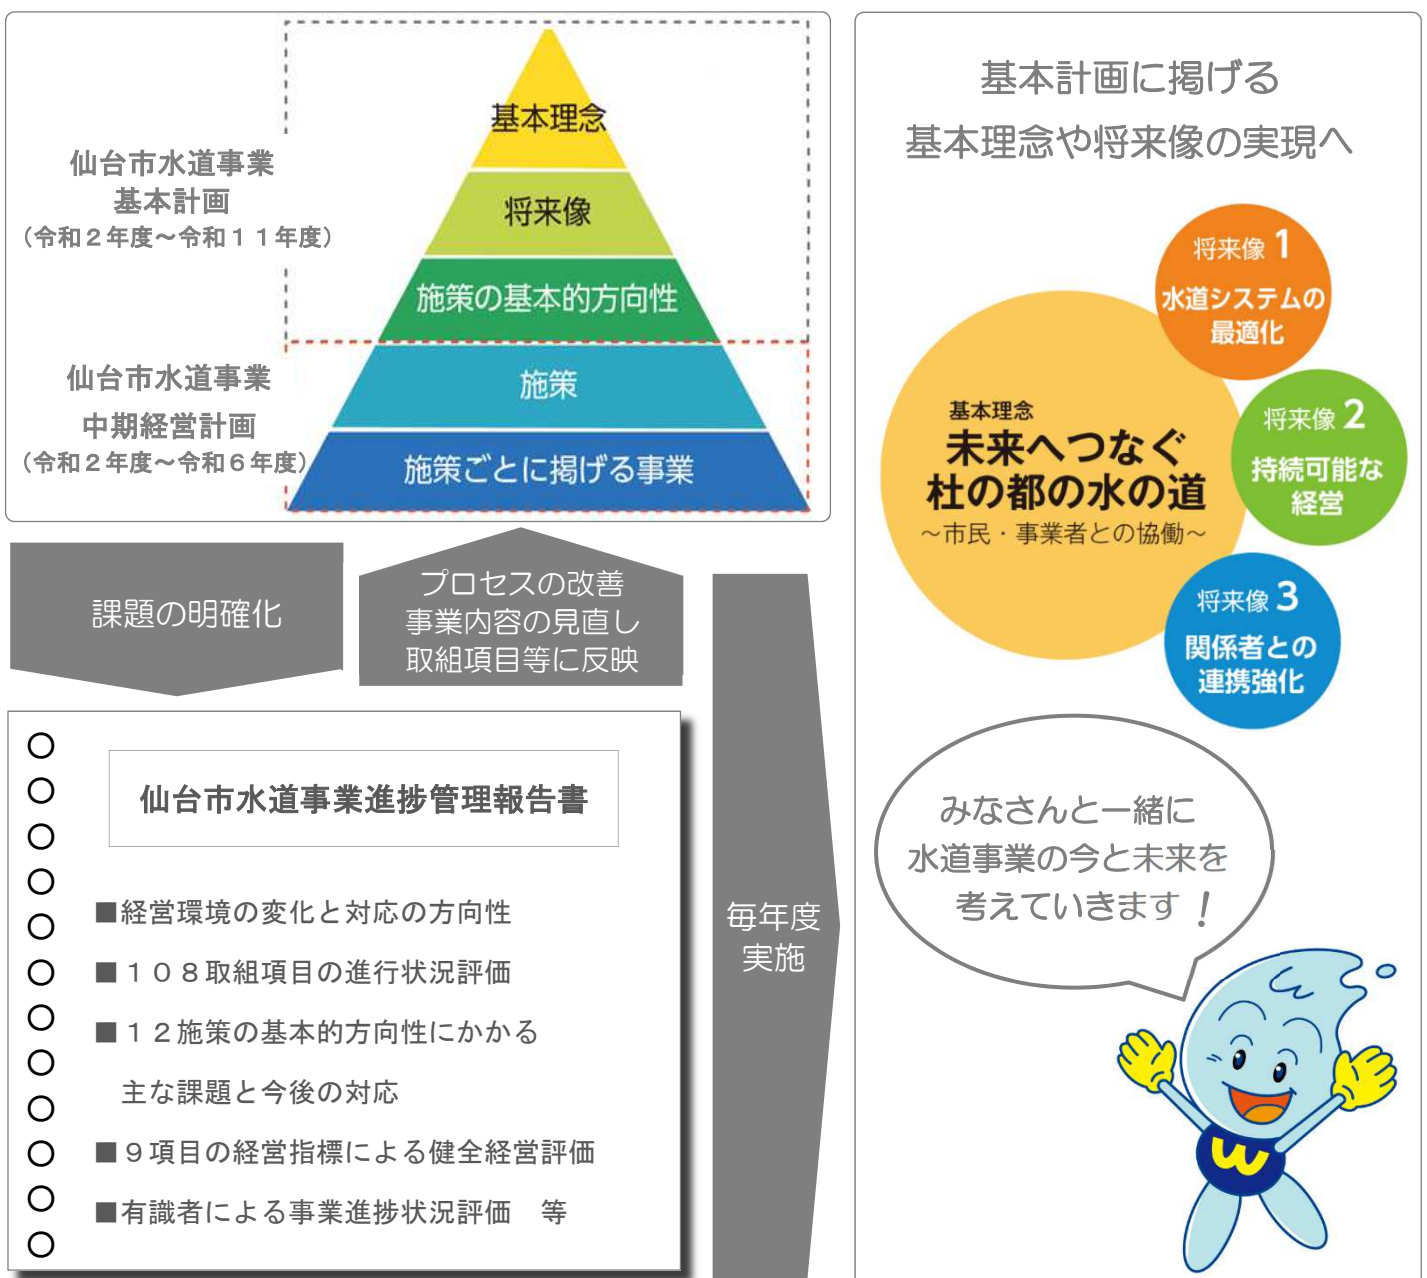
仙台市水道事業
基本計画
（令和２年度～令和１１年度）

基本理念
将来像
施策の基本的方向性
施策
施策ごとに掲げる事業

仙台市水道事業
中期経営計画
（令和２年度～令和６年度）

課題の明確化

プロセスの改善
事業内容の見直し
取組項目等に反映

毎年度
実施

仙台市水道事業進捗管理報告書

■経営環境の変化と対応の方向性
■１０８取組項目の進行状況評価
■１２施策の基本的方向性にかかる
主な課題と今後の対応
■９項目の経営指標による健全経営評価
■有識者による事業進捗状況評価　等

基本計画に掲げる
基本理念や将来像の実現へ

将来像 1
水道システムの
最適化

基本理念
未来へつなぐ
杜の都の水の道
～市民・事業者との協働～

将来像 2
持続可能な
経営

将来像 3
関係者との
連携強化

みなさんと一緒に
水道事業の今と未来を
考えています！